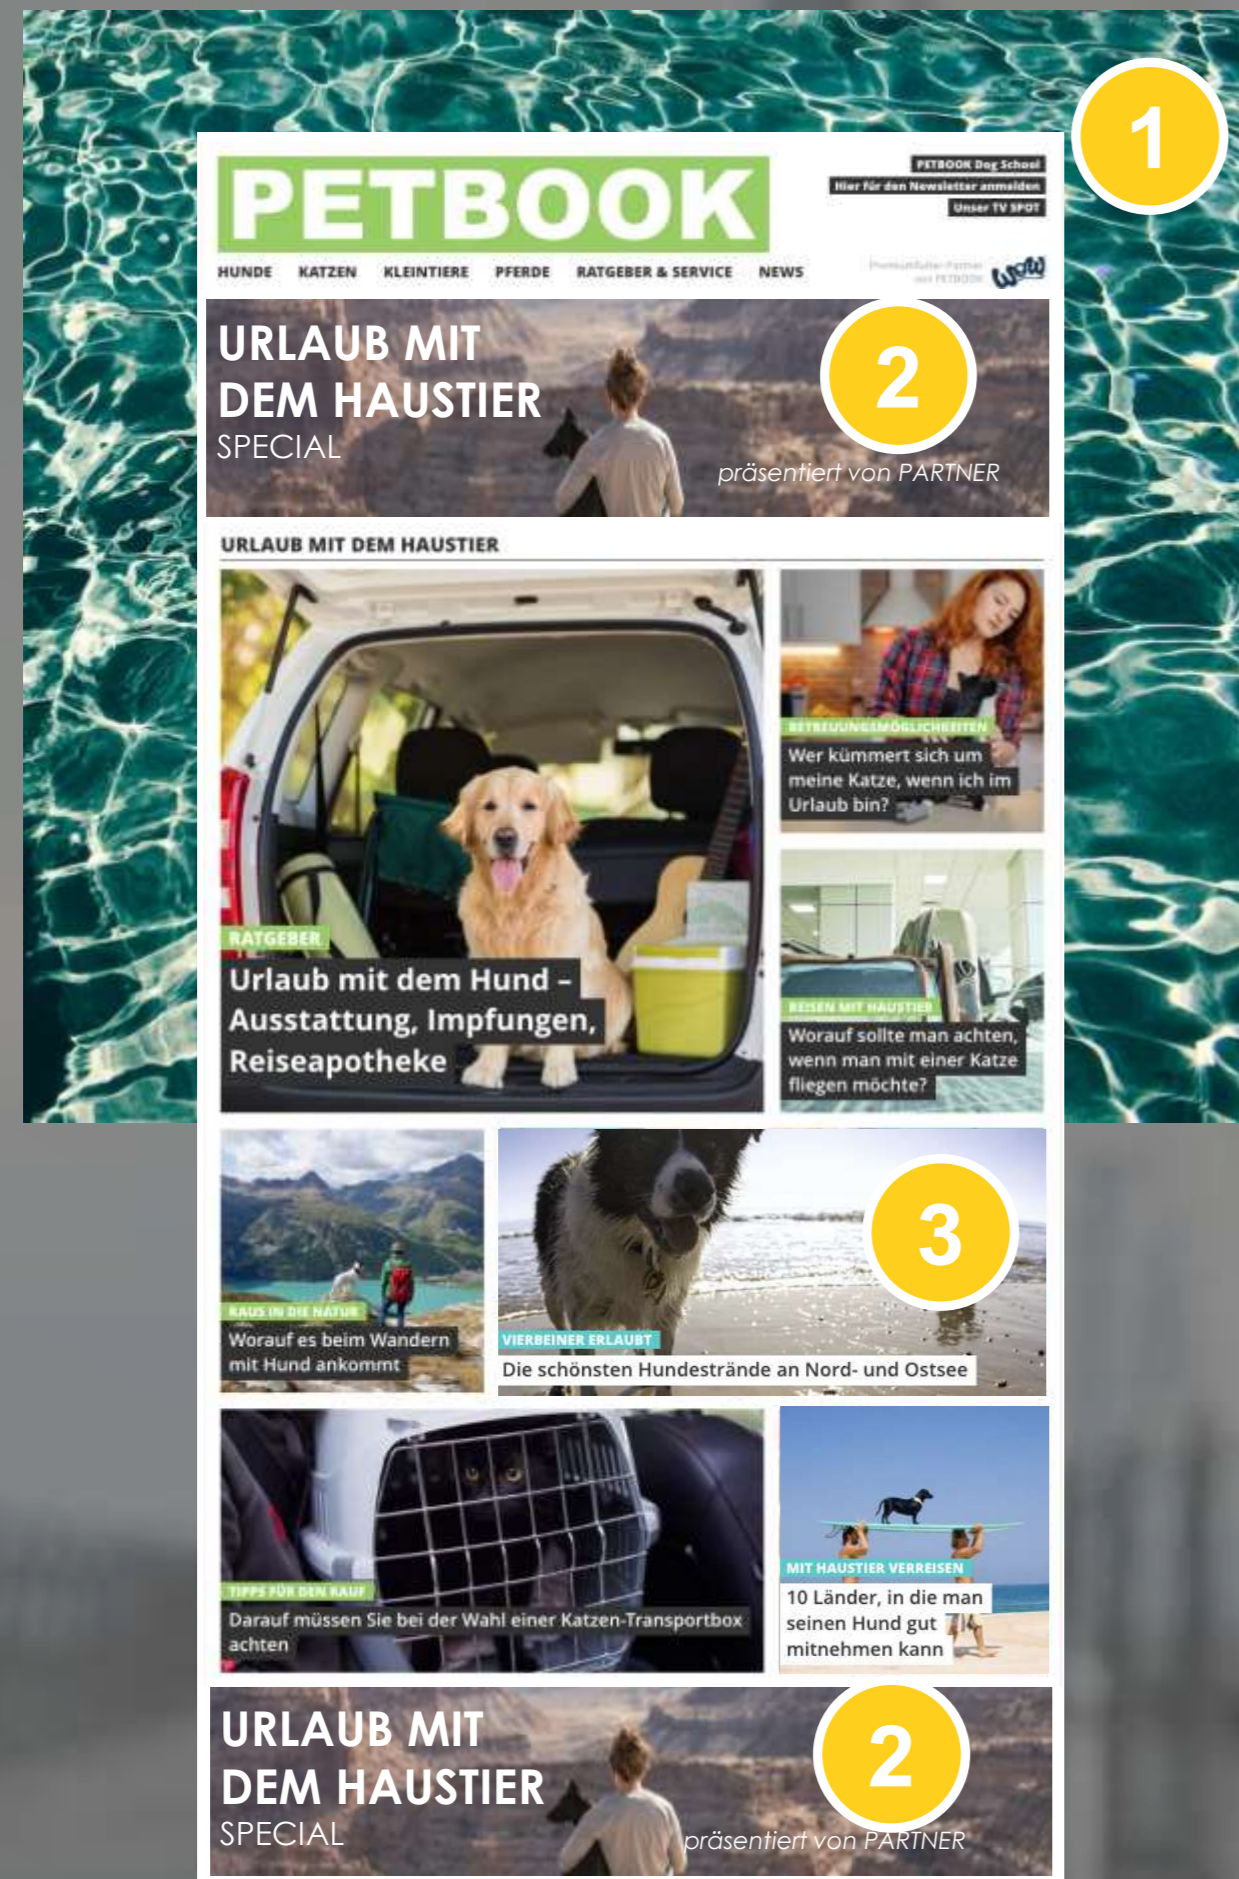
1

PETBOOK

PETBOOK Dog School
Hier für den Newsletter anmelden
Unser TV SPOT

HUNDE KATZEN KLEINTIERE PFERDE RATGEBER & SERVICE NEWS

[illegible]

URLAUB MIT DEM HAUSTIER
SPECIAL

2

präsentiert von PARTNER

URLAUB MIT DEM HAUSTIER

RATGEBER
Urlaub mit dem Hund – Ausstattung, Impfungen, Reiseapotheke

BETREUUNGSMÖGLICHKEITEN
Wer kümmert sich um meine Katze, wenn ich im Urlaub bin?

REISEN MIT HAUSTIER
Worauf sollte man achten, wenn man mit einer Katze fliegen möchte?

RAUS IN DIE NATUR
Worauf es beim Wandern mit Hund ankommt

3

VIERBEINER ERLAUBT
Die schönsten Hundestrände an Nord- und Ostsee

TIPPS FÜR DEN KAUF
Darauf müssen Sie bei der Wahl einer Katzen-Transportbox achten

MIT HAUSTIER VERREISEN
10 Länder, in die man seinen Hund gut mitnehmen kann

URLAUB MIT DEM HAUSTIER
SPECIAL

2

präsentiert von PARTNER